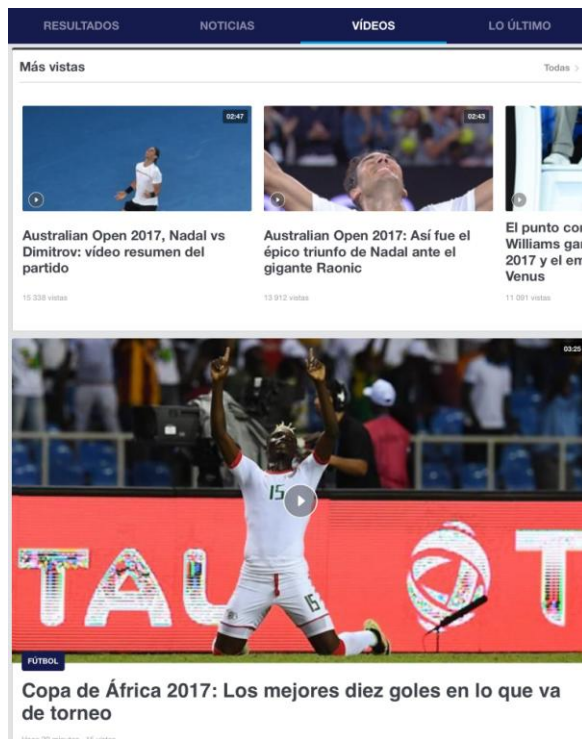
RESULTADOS NOTICIAS VÍDEOS LO ÚLTIMO

Más vistas

Todas >

02:47

Australian Open 2017, Nadal vs Dimitrov: vídeo resumen del partido

15 338 vistas

02:43

Australian Open 2017: Así fue el épico triunfo de Nadal ante el gigante Raonic

13 912 vistas

El punto co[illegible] Williams ga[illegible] 2017 y el em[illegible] Venus

11 091 vistas

03:25

TAU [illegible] T

15

FÚTBOL

Copa de África 2017: Los mejores diez goles en lo que va de torneo

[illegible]